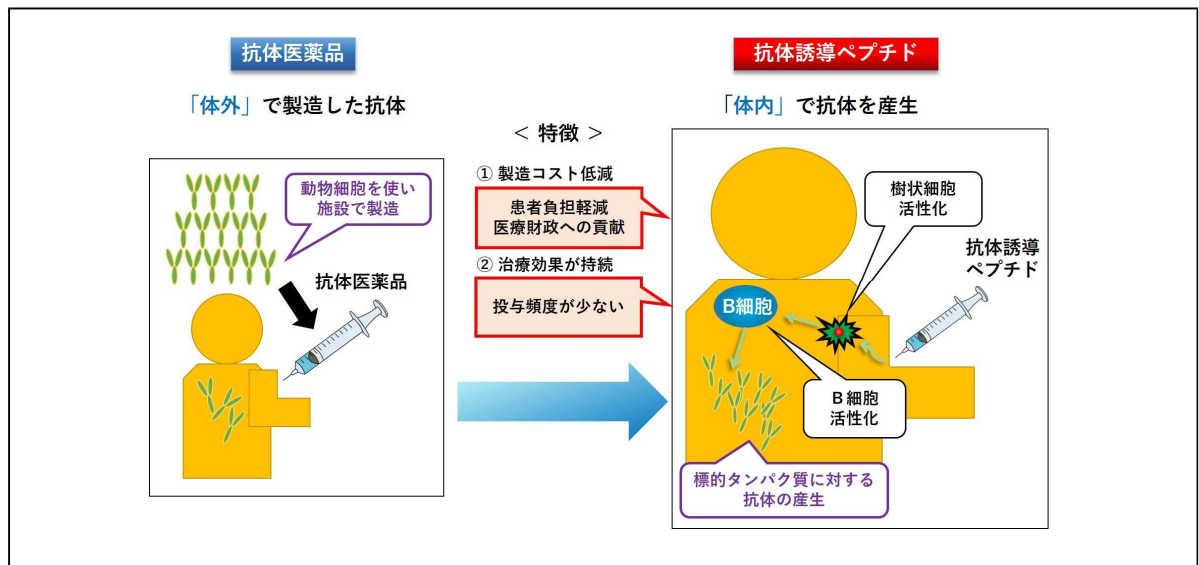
抗体医薬品

「体外」で製造した抗体

動物細胞を使い施設で製造

抗体医薬品

＜ 特徴 ＞

① 製造コスト低減

患者負担軽減
医療財政への貢献

② 治療効果が持続

投与頻度が少ない

抗体誘導ペプチド

「体内」で抗体を産生

樹状細胞
活性化

抗体誘導
ペプチド

B細胞

B 細胞
活性化

標的タンパク質に対する
抗体の産生